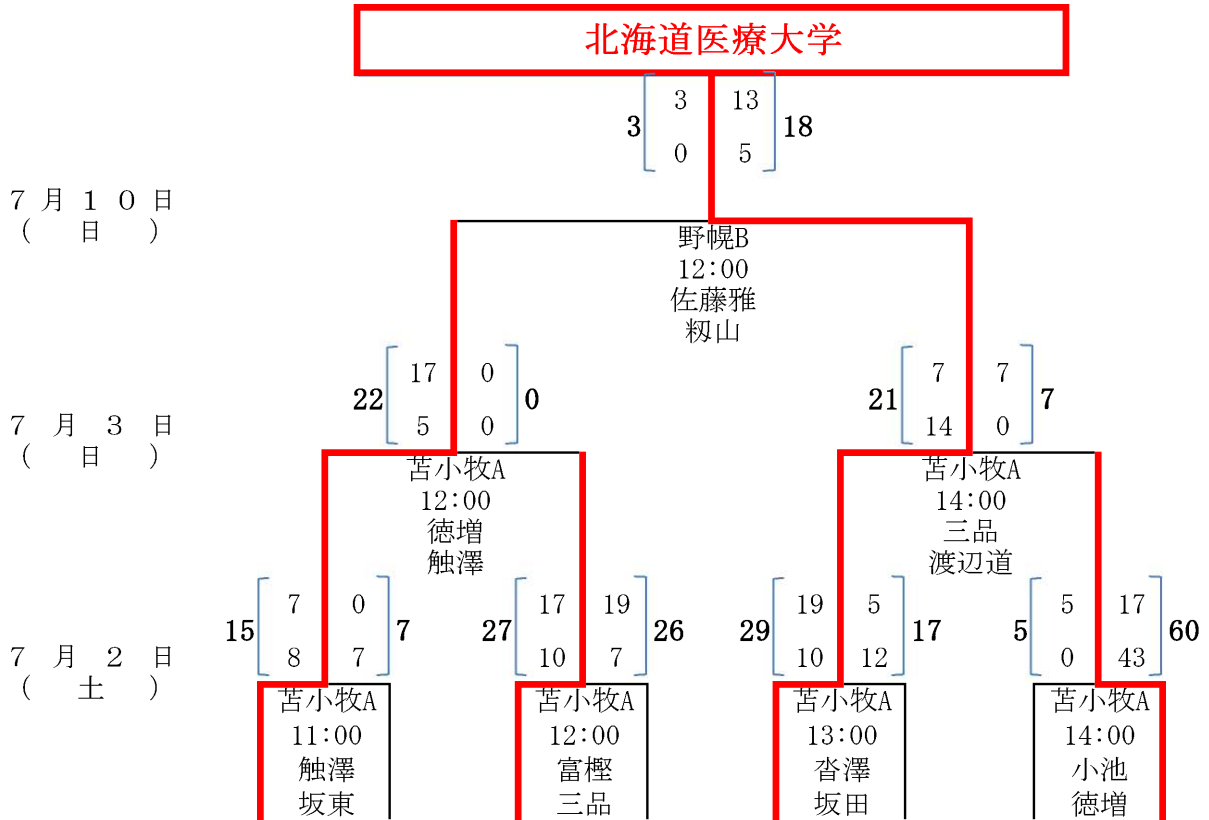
北海道医療大学

3 | 3 0 | 13 5 | 18

7 月 1 0 日
( 日 )

野幌B
12:00
佐藤雅
籾山

22 | 17 5 | 0 0 | 0

21 | 7 14 | 7 0 | 7

7 月 3 日
( 日 )

苫小牧A
12:00
徳増
触澤

苫小牧A
14:00
三品
渡辺道

15 | 7 8 | 0 7 | 7

27 | 17 10 | 19 7 | 26

29 | 19 10 | 5 12 | 17

5 | 5 0 | 17 43 | 60

7 月 2 日
( 土 )

苫小牧A
11:00
触澤
坂東

苫小牧A
12:00
富樫
三品

苫小牧A
13:00
沓澤
坂田

苫小牧A
14:00
小池
徳増